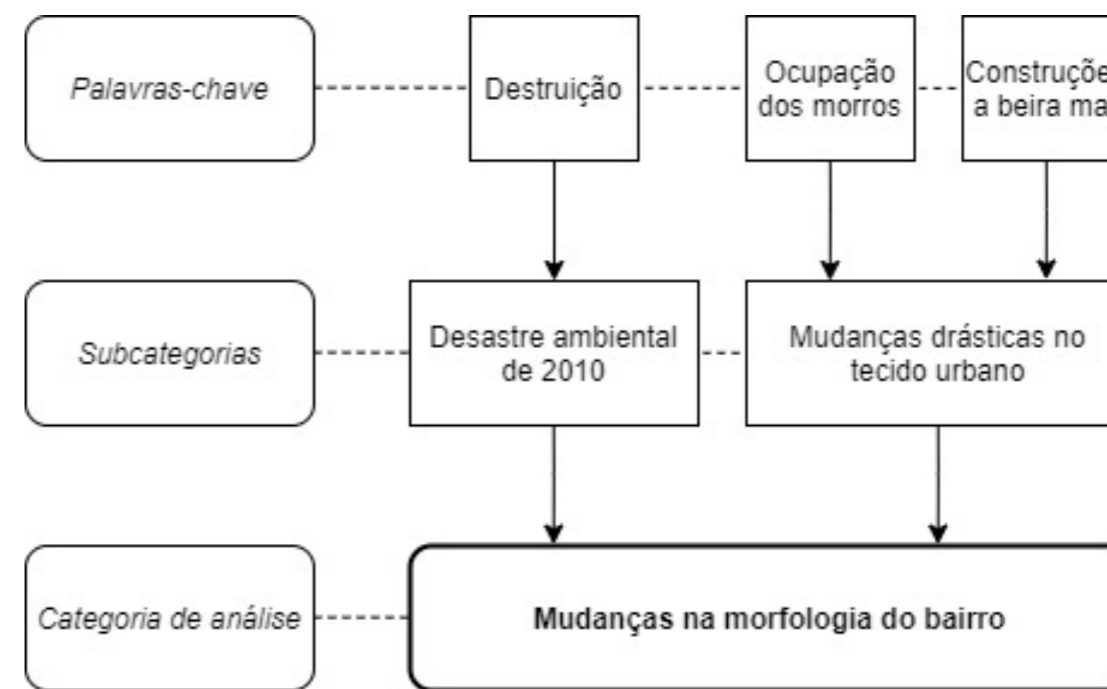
Palavras-chave

Destruição

Ocupação dos morros

Construçõe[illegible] a beira ma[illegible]

Subcategorias

Desastre ambiental de 2010

Mudanças drásticas no tecido urbano

Categoria de análise

Mudanças na morfologia do bairro